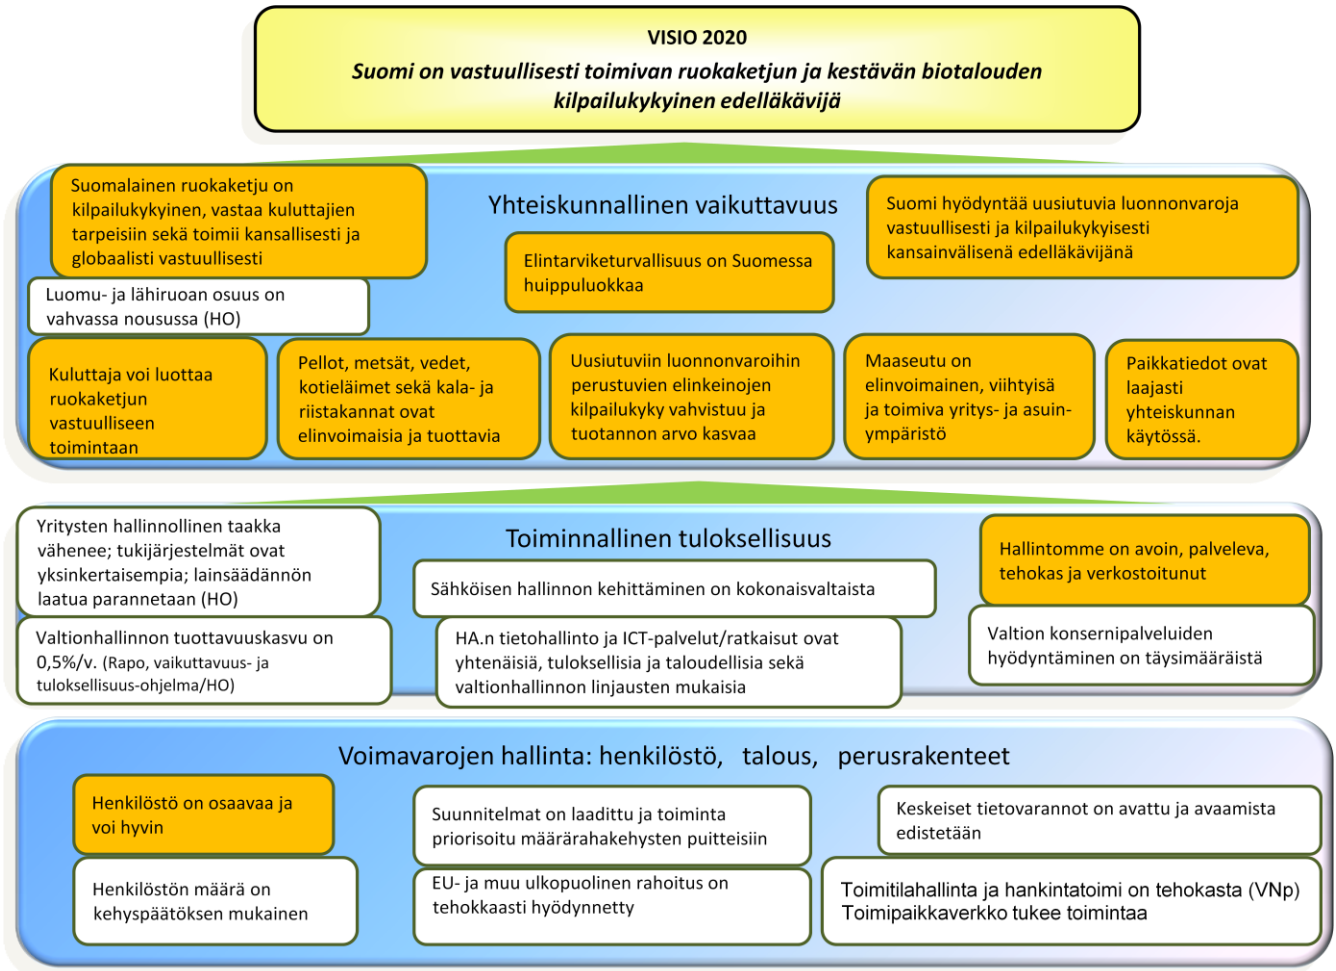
VISIO 2020
Suomi on vastuullisesti toimivan ruokaketjun ja kestävän biotalouden kilpailukykyinen edelläkävijä

Yhteiskunnallinen vaikuttavuus

Suomalainen ruokaketju on kilpailukykyinen, vastaa kuluttajien tarpeisiin sekä toimii kansallisesti ja globaalisti vastuullisesti

Elintarviketurvallisuus on Suomessa huippuluokkaa

Suomi hyödyntää uusiutuvia luonnonvaroja vastuullisesti ja kilpailukykyisesti kansainvälisenä edelläkävijänä

Luomu- ja lähiruoan osuus on vahvassa nousussa (HO)

Kuluttaja voi luottaa ruokaketjun vastuulliseen toimintaan

Pellot, metsät, vedet, kotieläimet sekä kala- ja riistakannat ovat elinvoimaisia ja tuottavia

Uusiutuviin luonnonvaroihin perustuvien elinkeinojen kilpailukyky vahvistuu ja tuotannon arvo kasvaa

Maaseutu on elinvoimainen, viihtyisä ja toimiva yritys- ja asuinympäristö

Paikkatiedot ovat laajasti yhteiskunnan käytössä.

Toiminnallinen tuloksellisuus

Yritysten hallinnollinen taakka vähenee; tukijärjestelmät ovat yksinkertaisempia; lainsäädännön laatua parannetaan (HO)

Sähköisen hallinnon kehittäminen on kokonaisvaltaista

Hallintomme on avoin, palveleva, tehokas ja verkostoitunut

Valtionhallinnon tuottavuuskasvu on 0,5%/v. (Rapo, vaikuttavuus- ja tuloksellisuus-ohjelma/HO)

HA.n tietohallinto ja ICT-palvelut/ratkaisut ovat yhtenäisiä, tuloksellisia ja taloudellisia sekä valtionhallinnon linjausten mukaisia

Valtion konsernipalveluiden hyödyntäminen on täysimääräistä

Voimavarojen hallinta: henkilöstö, talous, perusrakenteet

Henkilöstö on osaavaa ja voi hyvin

Suunnitelmat on laadittu ja toiminta priorisoitu määrärahakehysten puitteisiin

Keskeiset tietovarannot on avattu ja avaamista edistetään

Henkilöstön määrä on kehyspäätöksen mukainen

EU- ja muu ulkopuolinen rahoitus on tehokkaasti hyödynnetty

Toimitilahallinta ja hankintatoimi on tehokasta (VNp)
Toimipaikkaverkko tukee toimintaa